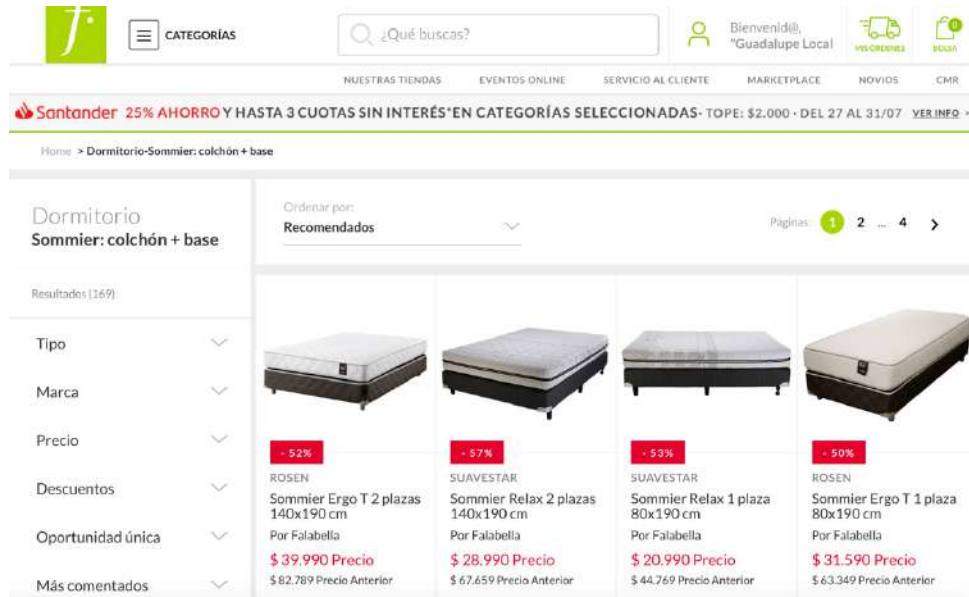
f

CATEGORÍAS

¿Qué buscas?

Bienvenid@, "Guadalupe Local

MIS ORDENES

0
BOLSA

NUESTRAS TIENDAS EVENTOS ONLINE SERVICIO AL CLIENTE MARKETPLACE NOVIOS CMR

Santander 25% AHORRO Y HASTA 3 CUOTAS SIN INTERÉS*EN CATEGORÍAS SELECCIONADAS- TOPE: $2.000 - DEL 27 AL 31/07 VER INFO

Home > Dormitorio-Sommier: colchón + base

Dormitorio
Sommier: colchón + base

Ordenar por:
Recomendados

Páginas: 1 2 ... 4 >

Resultados (169)

Tipo

Marca

Precio

Descuentos

Oportunidad única

Más comentados

- 52%
ROSEN
Sommier Ergo T 2 plazas 140x190 cm
Por Falabella
$ 39.990 Precio
$ 82.789 Precio Anterior

- 57%
SUAVESTAR
Sommier Relax 2 plazas 140x190 cm
Por Falabella
$ 28.990 Precio
$ 67.659 Precio Anterior

- 53%
SUAVESTAR
Sommier Relax 1 plaza 80x190 cm
Por Falabella
$ 20.990 Precio
$ 44.769 Precio Anterior

- 50%
ROSEN
Sommier Ergo T 1 plaza 80x190 cm
Por Falabella
$ 31.590 Precio
$ 63.349 Precio Anterior